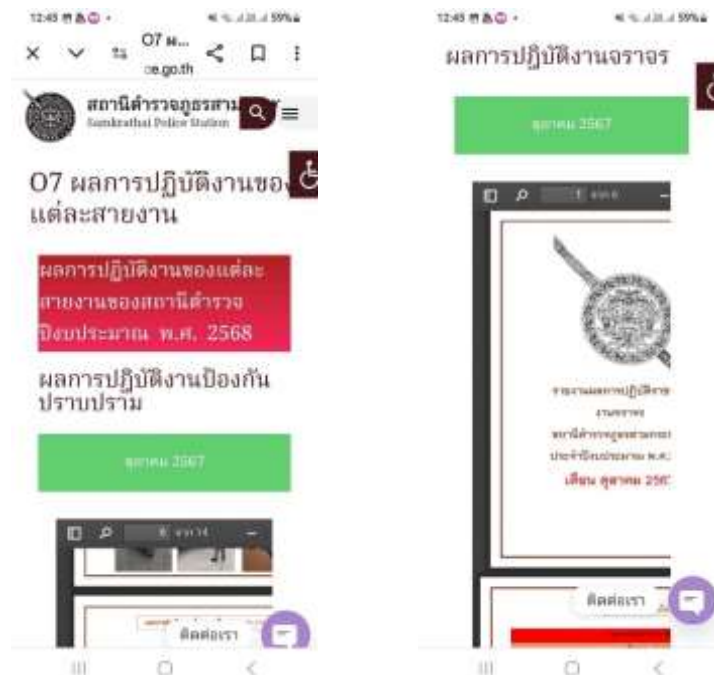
12:45 59%

O7 ผ...
.e.go.th

สถานีตำรวจภูธรสาม
Samkrathai Police Station

O7 ผลการปฏิบัติงานของแต่ละสายงาน

ผลการปฏิบัติงานของแต่ละสายงานของสถานีตำรวจ ปีงบประมาณ พ.ศ. 2568

ผลการปฏิบัติงานป้องกันปราบปราม

ตุลาคม 2567

ติดต่อเรา

12:45 59%

ผลการปฏิบัติงานจราจร

ตุลาคม 2567

รายงานผลการปฏิบัติงาน
งานจราจร
สถานีตำรวจภูธร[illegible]
ประจำปีงบประมาณ พ.ศ.
เดือน ตุลาคม 256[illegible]

ติดต่อเรา